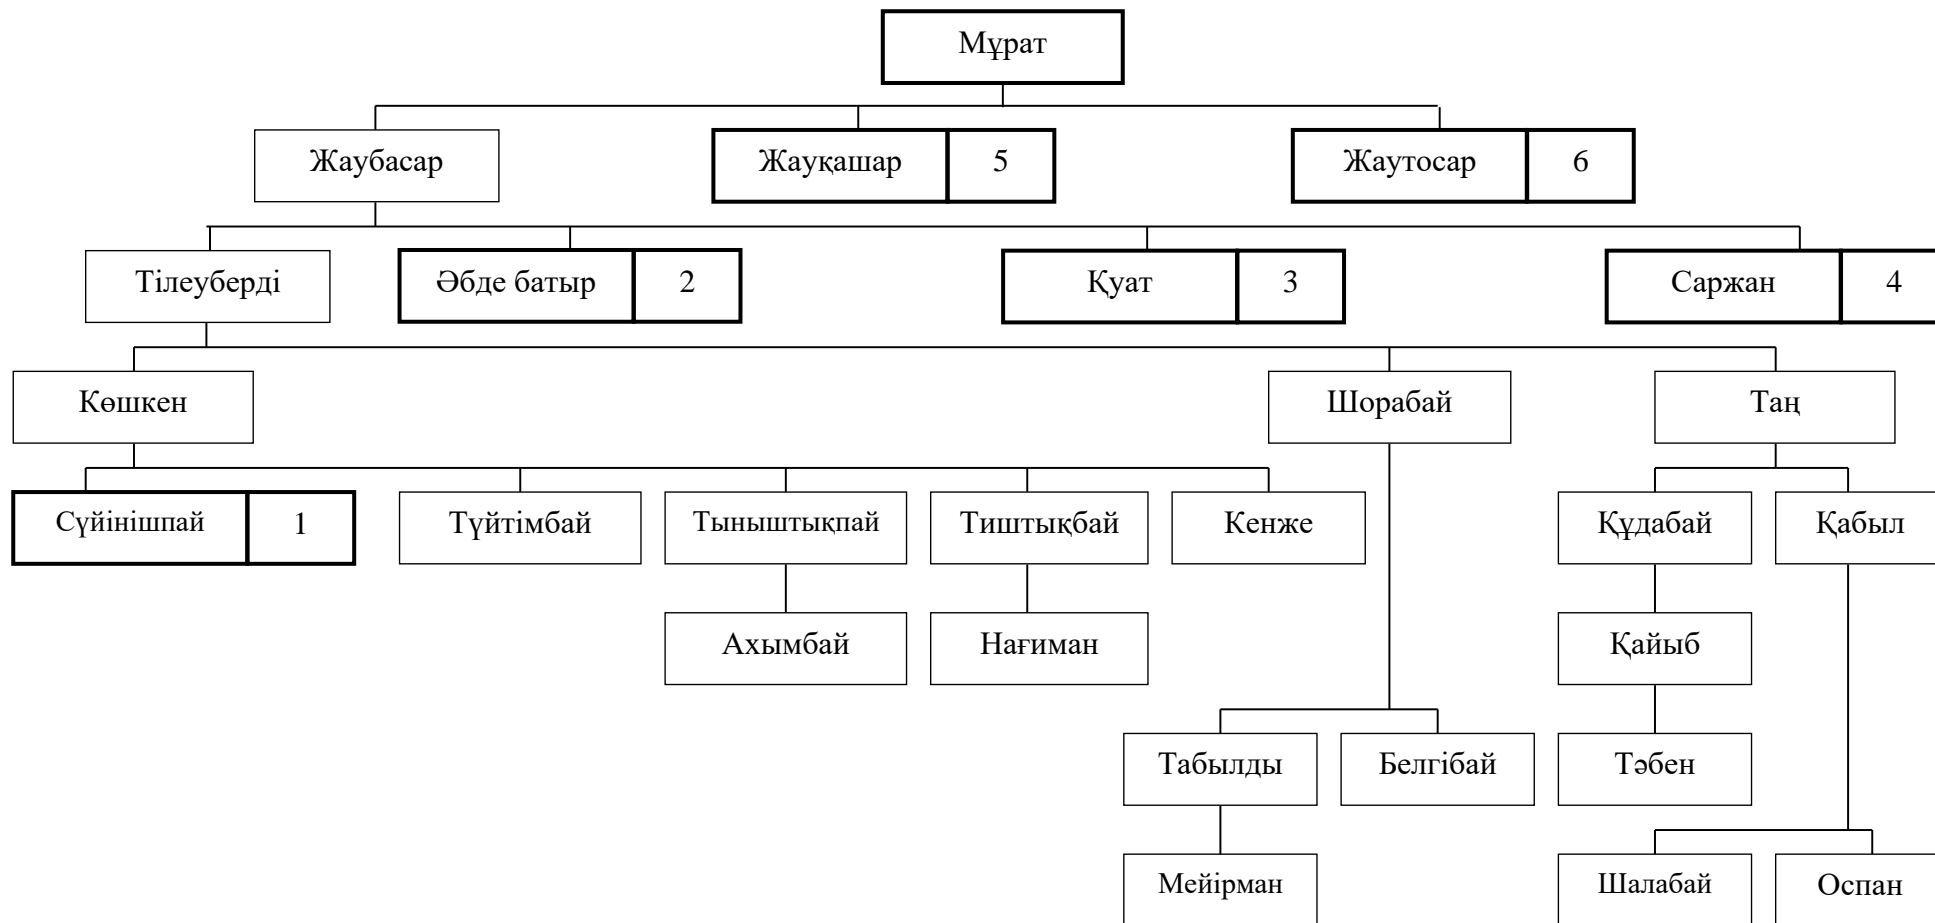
Мұрат

Жаубасар

Жауқашар 5

Жаутосар 6

Тілеуберді

Әбде батыр 2

Қуат 3

Саржан 4

Көшкен

Шорабай

Таң

Сүйінішпай 1

Түйтімбай

Тыныштықпай

Тиштықбай

Кенже

Құдабай

Қабыл

Ахымбай

Нағиман

Қайыб

Табылды

Белгібай

Тәбен

Мейірман

Шалабай

Оспан